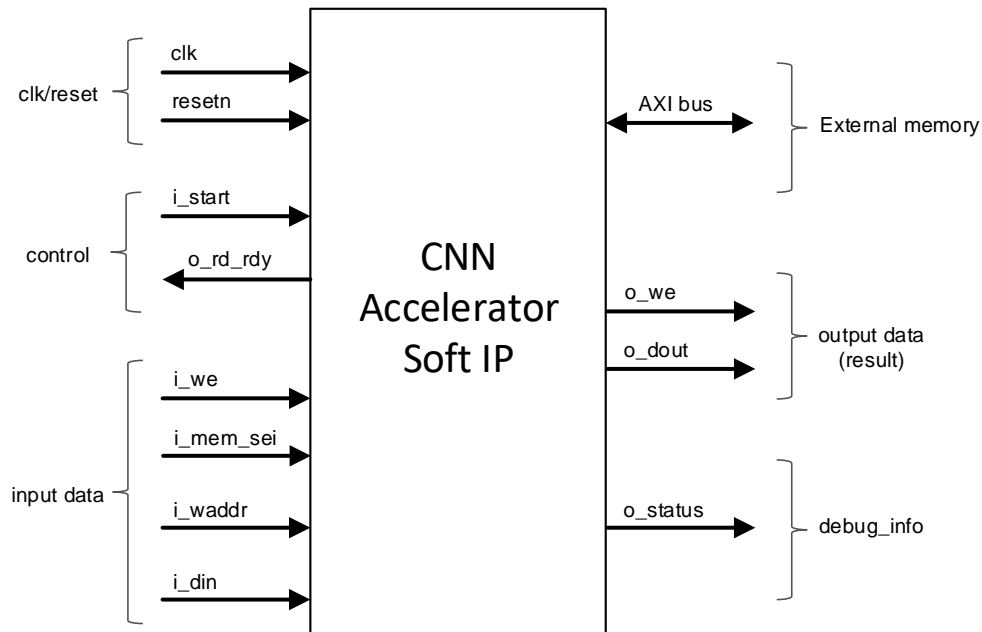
clk/reset

clk

resetn

control

i_start

o_rd_rdy

input data

i_we

i_mem_sei

i_waddr

i_din

CNN Accelerator Soft IP

AXI bus

External memory

o_we

o_dout

output data (result)

o_status

debug_info